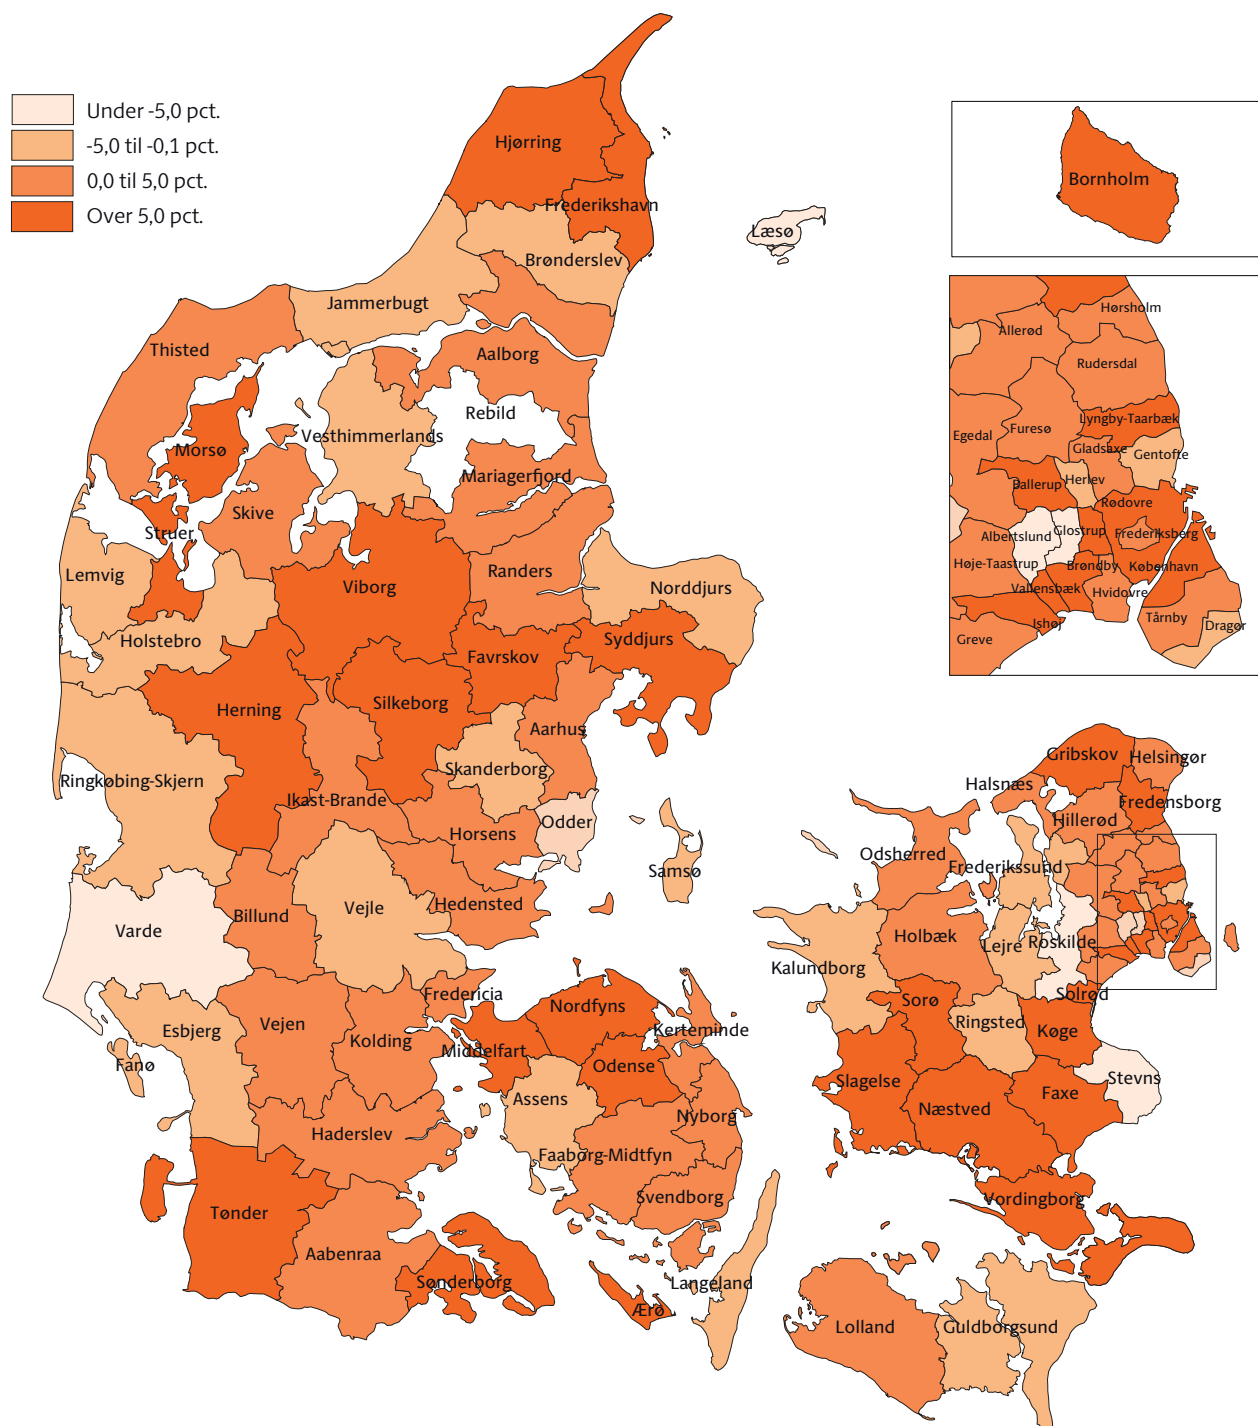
Under -5,0 pct.
-5,0 til -0,1 pct.
0,0 til 5,0 pct.
Over 5,0 pct.

Bornholm

Hørsholm
Allerød
Rudersdal
Egedal
Furesø
Lyngby-Taarbæk
Gladsaxe
Gentofte
Ballerup
Herlev
Rødovre
Albertslund
Glostrup
Frederiksberg
Høje-Taastrup
Brøndby
København
Vallensbæk
Hvidovre
Ishøj
Tårnby
Greve
Dragør

Hjørring
Frederikshavn
Læsø
Brønderslev
Jammerbugt
Thisted
Aalborg
Rebild
Vesthimmerlands
Morsø
Mariagerfjord
Skive
Struer
Lemvig
Viborg
Randers
Norddjurs
Holstebro
Syddjurs
Favrskov
Herning
Silkeborg
Aarhus
Ringkøbing-Skjern
Skanderborg
Ikast-Brande
Odder
Horsens
Samsø
Varde
Billund
Vejle
Hedensted
Fredericia
Esbjerg
Vejen
Kolding
Nordfyns
Kerteminde
Fanø
Middelfart
Odense
Assens
Nyborg
Haderslev
Faaborg-Midtfyn
Svendborg
Tønder
Aabenraa
Sønderborg
Langeland
Ærø
Gribskov
Helsingør
Halsnæs
Fredensborg
Hillerød
Odsherred
Frederikssund
Holbæk
Lejre
Roskilde
Kalundborg
Sorø
Solrød
Ringsted
Køge
Stevns
Slagelse
Faxe
Næstved
Vordingborg
Lolland
Guldborgsund